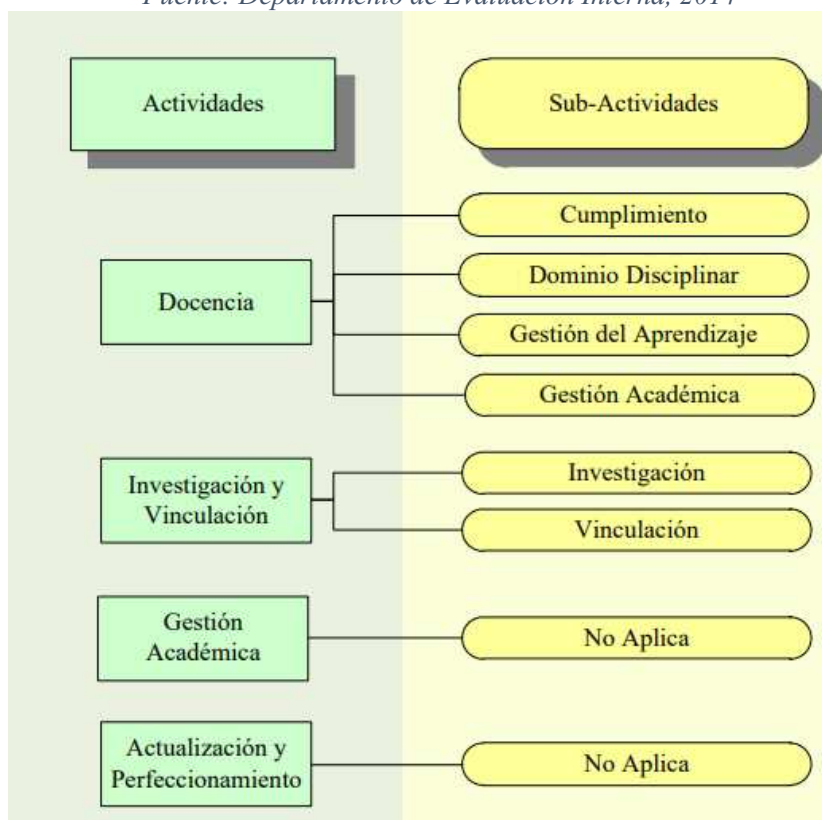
Fuente: Departamento de Evaluación Interna, 2014

Actividades

Sub-Actividades

Docencia

Cumplimiento

Dominio Disciplinar

Gestión del Aprendizaje

Gestión Académica

Investigación y Vinculación

Investigación

Vinculación

Gestión Académica

No Aplica

Actualización y Perfeccionamiento

No Aplica